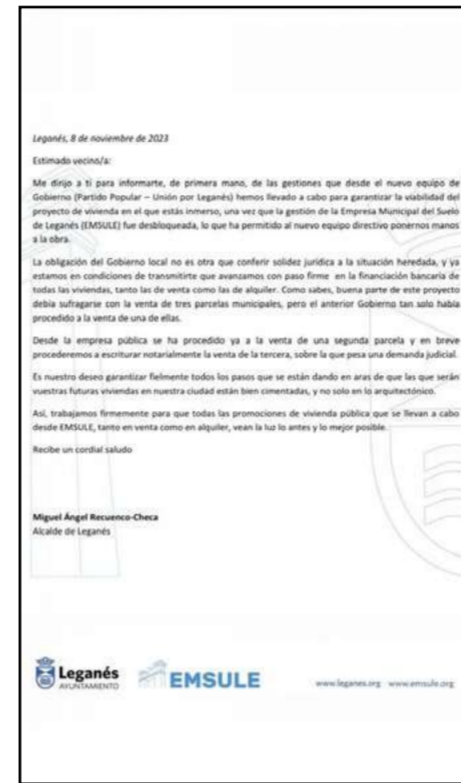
Leganés, 8 de noviembre de 2023

Estimado vecino/a:

Me dirijo a ti para informarte, de primera mano, de las gestiones que desde el nuevo equipo de Gobierno (Partido Popular – Unión por Leganés) hemos llevado a cabo para garantizar la viabilidad del proyecto de vivienda en el que estás inmerso, una vez que la gestión de la Empresa Municipal del Suelo de Leganés (EMSULE) fue desbloqueada, lo que ha permitido al nuevo equipo directivo ponernos manos a la obra.

La obligación del Gobierno local no es otra que conferir solidez jurídica a la situación heredada, y ya estamos en condiciones de transmitirte que avanzamos con paso firme en la financiación bancaria de todas las viviendas, tanto las de venta como las de alquiler. Como sabes, buena parte de este proyecto debía sufragarse con la venta de tres parcelas municipales, pero el anterior Gobierno tan solo había procedido a la venta de una de ellas.

Desde la empresa pública se ha procedido ya a la venta de una segunda parcela y en breve procederemos a escriturar notarialmente la venta de la tercera, sobre la que pesa una demanda judicial.

Es nuestro deseo garantizar fielmente todos los pasos que se están dando en aras de que las que serán vuestras futuras viviendas en nuestra ciudad están bien cimentadas, y no solo en lo arquitectónico.

Así, trabajamos firmemente para que todas las promociones de vivienda pública que se llevan a cabo desde EMSULE, tanto en venta como en alquiler, vean la luz lo antes y lo mejor posible.

Recibe un cordial saludo

Miguel Ángel Recuenco-Checa
Alcalde de Leganés

Leganés AYUNTAMIENTO EMSULE www.leganes.org www.emsule.org